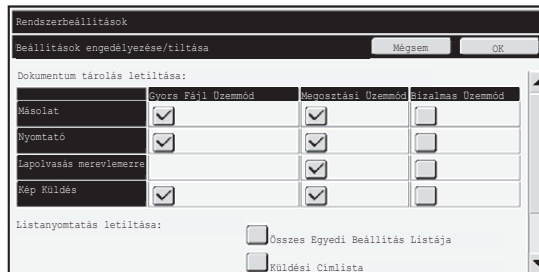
Rendszerbeállítások

Beállítások engedélyezése/tiltása

Mégsem

OK

Dokumentum tárolás letiltása:

| | Gyors Fájl Üzemmód | Megosztási Üzemmód | Bizalmas Üzemmód |
|---|---|---|---|
| Másolat | | | |
| Nyomtató | | | |
| Lapolvasás merevlemezre | | | |
| Kép Küldés | | | |

Listanyomtatás letiltása:

Összes Egyedi Beállítás Listája

Küldési Címlista